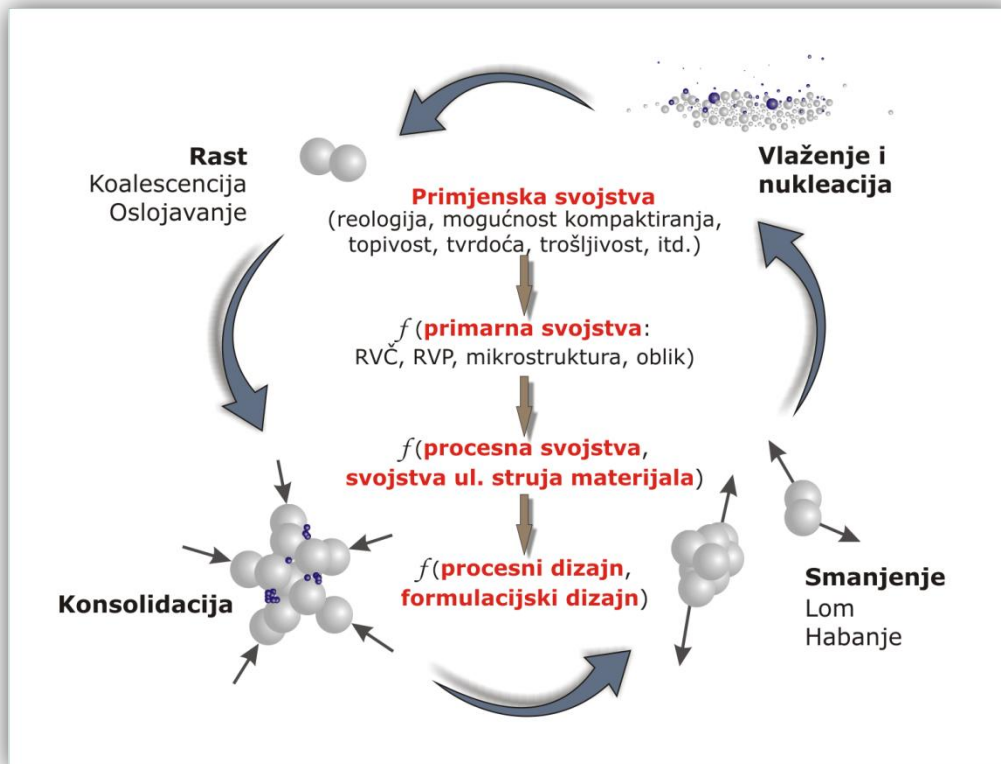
Rast
Koalescencija
Oslojavanje

Vlaženje i nukleacija

Primjenska svojstva
(reologija, mogućnost kompaktiranja, topivost, tvrdoća, trošljivost, itd.)

$f$(primarna svojstva:
RVČ, RVP, mikrostruktura, oblik)

$f$(procesna svojstva,
svojstva ul. struja materijala)

$f$(procesni dizajn,
formulacijski dizajn)

Konsolidacija

Smanjenje
Lom
Habanje